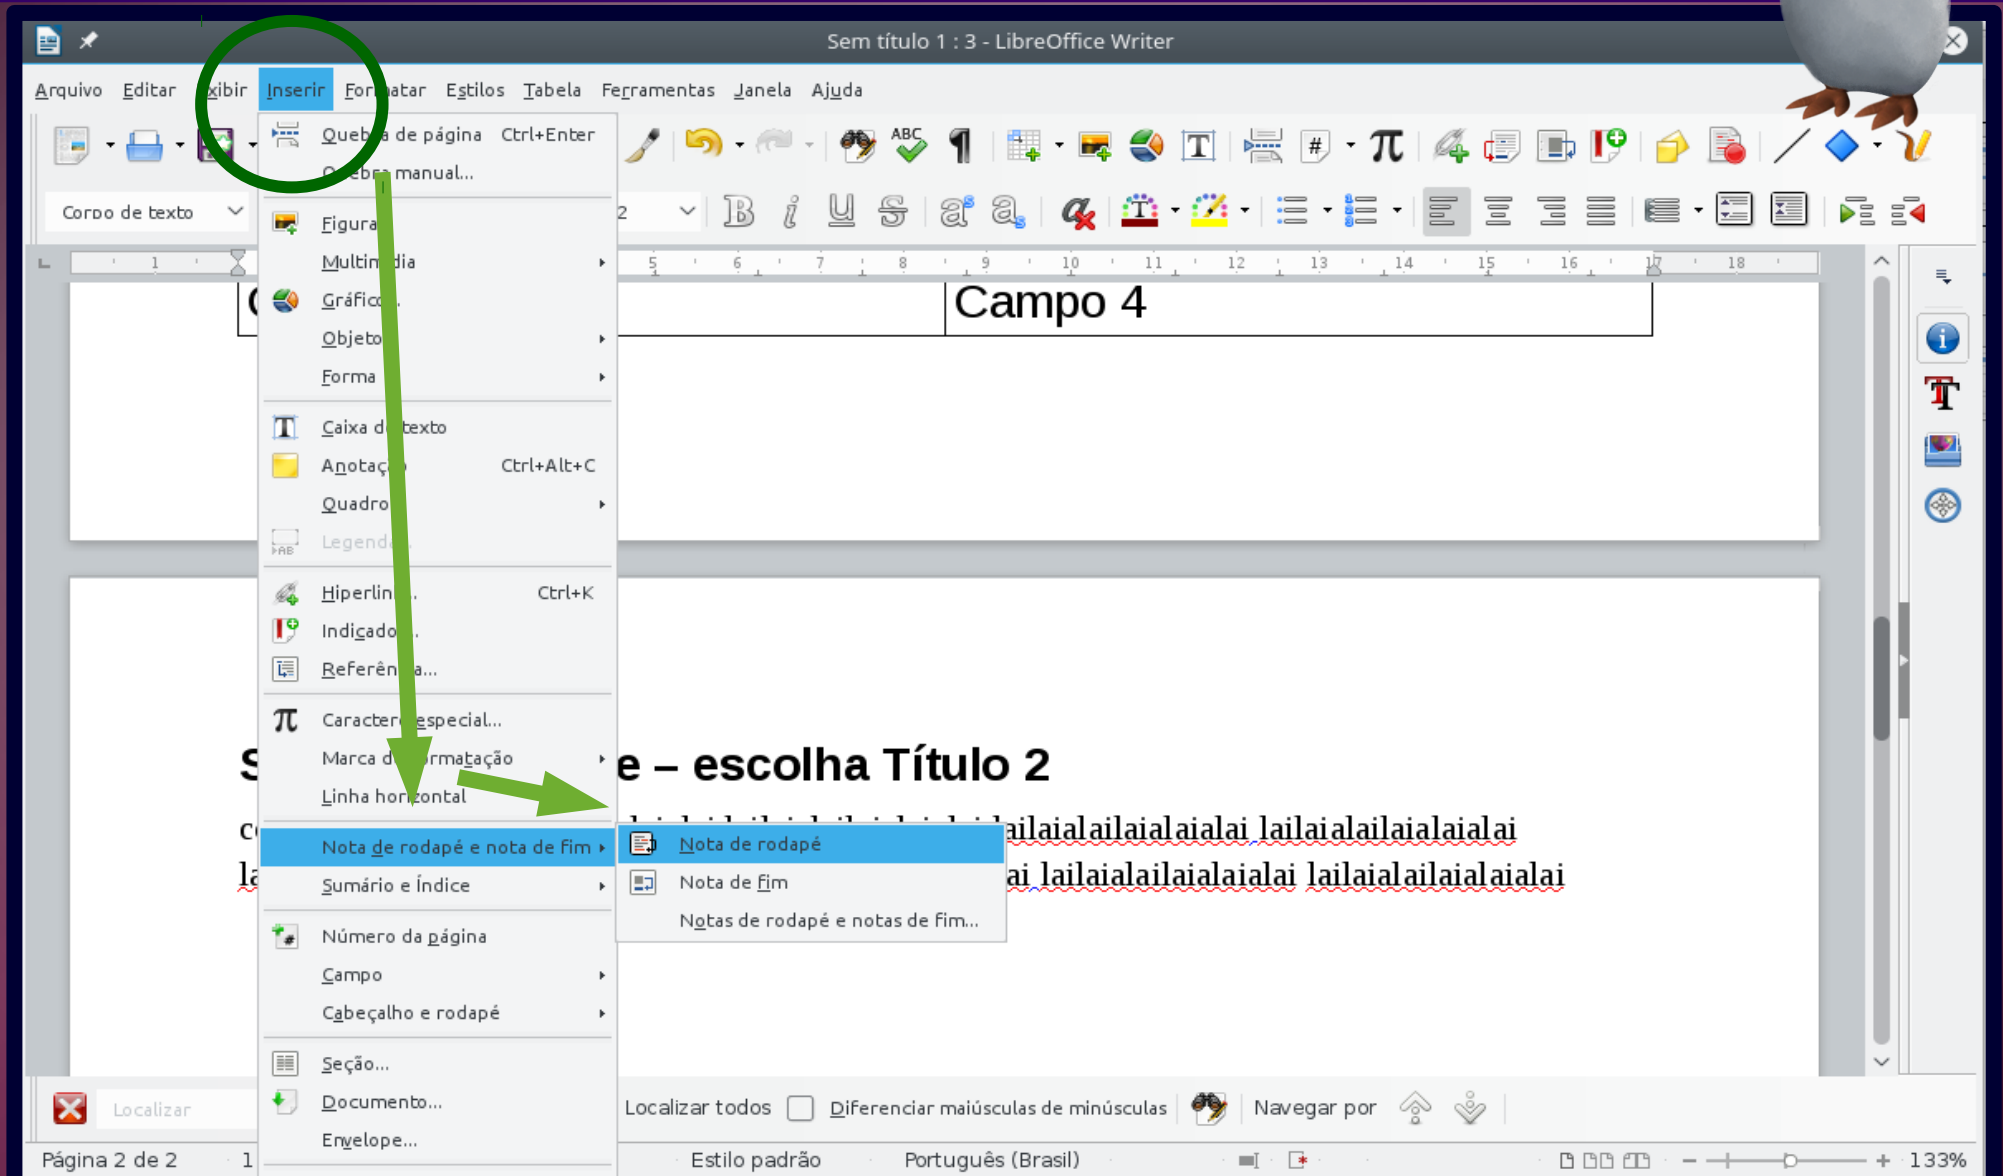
Sem título 1 : 3 - LibreOffice Writer

Arquivo Editar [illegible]xibir Inserir For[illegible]atar Estilos Tabela Ferramentas Janela Ajuda

Corpo de texto

Queb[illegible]a de página Ctrl+Enter
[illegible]ebr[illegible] manual...
Figura
Multim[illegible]dia
Gráfico
Objeto
Forma
Caixa d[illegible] texto
Anotaç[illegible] Ctrl+Alt+C
Quadro
Legend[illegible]
Hiperlin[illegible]... Ctrl+K
Indicado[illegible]...
Referên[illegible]a...
Caracter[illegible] especial...
Marca d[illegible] formatação
Linha hor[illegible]zontal
Nota de rodapé e nota de fim
Sumário e índice
Número da página
Campo
Cabeçalho e rodapé
Seção...
Documento...
Envelope...

Nota de rodapé
Nota de fim
Notas de rodapé e notas de fim...

Campo 4

S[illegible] e – escolha Título 2

c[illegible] ailaialailaialaialai lailaialailaialaialai
la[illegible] ai lailaialailaialaialai lailaialailaialaialai

Localizar
Localizar todos
Diferenciar maiúsculas de minúsculas
Navegar por

Página 2 de 2
1
Estilo padrão
Português (Brasil)
133%